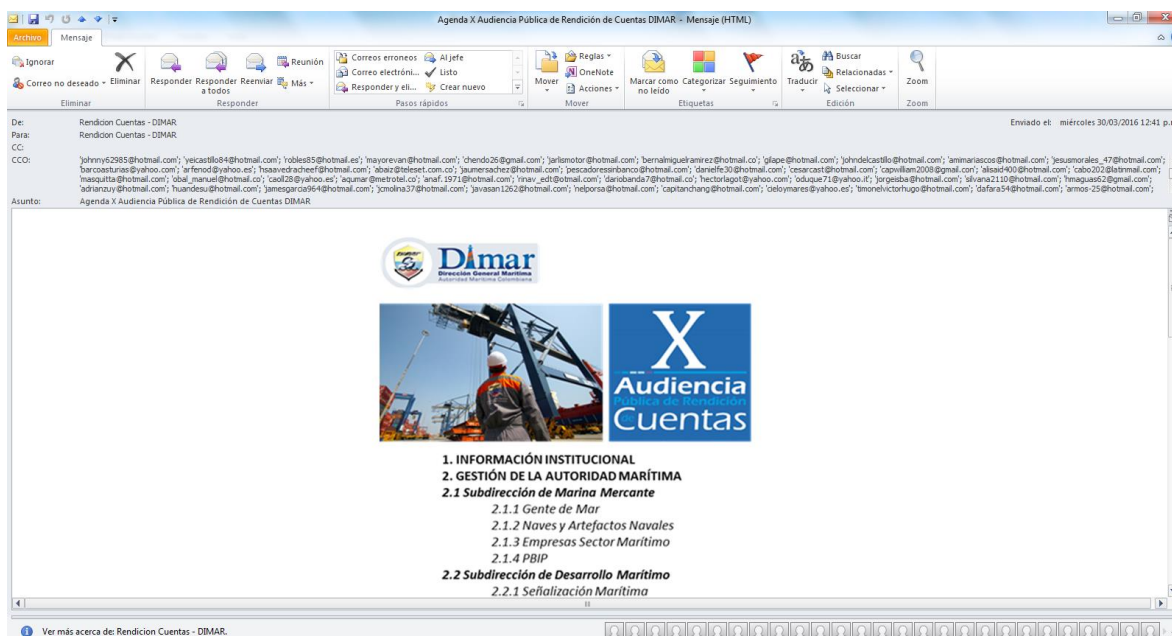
Agenda X Audiencia Pública de Rendición de Cuentas DIMAR - Mensaje (HTML)

Archivo Mensaje

Ignorar
Correo no deseado
Eliminar
Eliminar

Responder Responder a todos Reenviar Reunión Más
Responder

Correos erroneos Al jefe
Correo electróni... Listo
Responder y eli... Crear nuevo
Pasos rápidos

Mover Reglas OneNote Acciones
Mover

Marcar como no leído Categorizar Seguimiento
Etiquetas

Traducir Buscar Relacionadas Seleccionar
Edición

Zoom
Zoom

De: Rendicion Cuentas - DIMAR
Para: Rendicion Cuentas - DIMAR
CC:
CCO: 'johnny62985@hotmail.com'; 'yeicastillo84@hotmail.com'; 'robles85@hotmail.es'; 'mayorevan@hotmail.com'; 'chendo26@gmail.com'; 'jarlismotor@hotmail.com'; 'bernalmiguelramirez@hotmail.co'; 'gilape@hotmail.com'; 'johndelcastillo@hotmail.com'; 'amimariascos@hotmail.com'; 'jesusmorales_47@hotmail.com'; 'barcoasturias@yahoo.com'; 'arfenod@yahoo.es'; 'hsaavedracheef@hotmail.com'; 'abaiz@teleset.com.co'; 'jaumersachez@hotmail.com'; 'pescadoressinbanco@hotmail.com'; 'danielfe30@hotmail.com'; 'cesarcast@hotmail.com'; 'capwilliam2008@gmail.com'; 'alisaid400@hotmail.com'; 'cabo202@latinmail.com'; 'masquitta@hotmail.com'; 'obal_manuel@hotmail.co'; 'caoll28@yahoo.es'; 'aqumar@metrotel.co'; 'anaf. 1971@hotmail.com'; 'rinay_edt@otmail.com'; 'dariobanda7@hotmail.co'; 'hectorlagot@yahoo.com'; 'oduque71@yahoo.it'; 'jorgeisba@hotmail.com'; 'silvana2110@hotmail.com'; 'hmaguas62@gmail.com'; 'adrianzuy@hotmail.com'; 'huandesu@hotmail.com'; 'jamesgarcia964@hotmail.com'; 'jcmolina37@hotmail.com'; 'javasan1262@hotmail.com'; 'nelporsa@hotmail.com'; 'capitanchang@hotmail.com'; 'cieloymares@yahoo.es'; 'timonelvictorhugo@hotmail.com'; 'dafara54@hotmail.com'; 'armos-25@hotmail.com';
Asunto: Agenda X Audiencia Pública de Rendición de Cuentas DIMAR

Enviado el: miércoles 30/03/2016 12:41 p.

DIMAR
Dirección General Marítima
Autoridad Marítima Colombiana

X
Audiencia
Pública de Rendición
Cuentas

1. INFORMACIÓN INSTITUCIONAL
2. GESTIÓN DE LA AUTORIDAD MARÍTIMA
2.1 Subdirección de Marina Mercante
2.1.1 Gente de Mar
2.1.2 Naves y Artefactos Navales
2.1.3 Empresas Sector Marítimo
2.1.4 PBIP
2.2 Subdirección de Desarrollo Marítimo
2.2.1 Señalización Marítima

Ver más acerca de: Rendicion Cuentas - DIMAR.